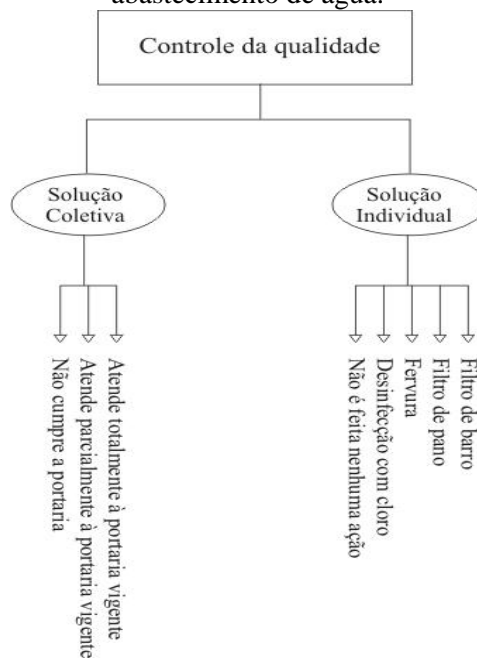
abastecimento de água.

Controle da qualidade

Solução Coletiva

Solução Individual

Não cumpre a portaria
Atende parcialmente à portaria vigente
Atende totalmente à portaria vigente

Não é feita nenhuma ação
Desinfecção com cloro
Fervura
Filtro de pano
Filtro de barro